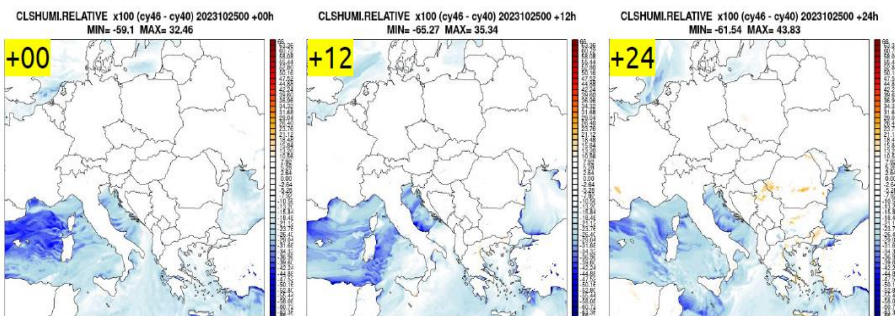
CLSHUMI.RELATIVE x100 (cy46 - cy40) 2023102500 +00h
MIN= -59.1 MAX= 32.46

+00

CLSHUMI.RELATIVE x100 (cy46 - cy40) 2023102500 +12h
MIN= -65.27 MAX= 35.34

+12

CLSHUMI.RELATIVE x100 (cy46 - cy40) 2023102500 +24h
MIN= -61.54 MAX= 43.83

+24